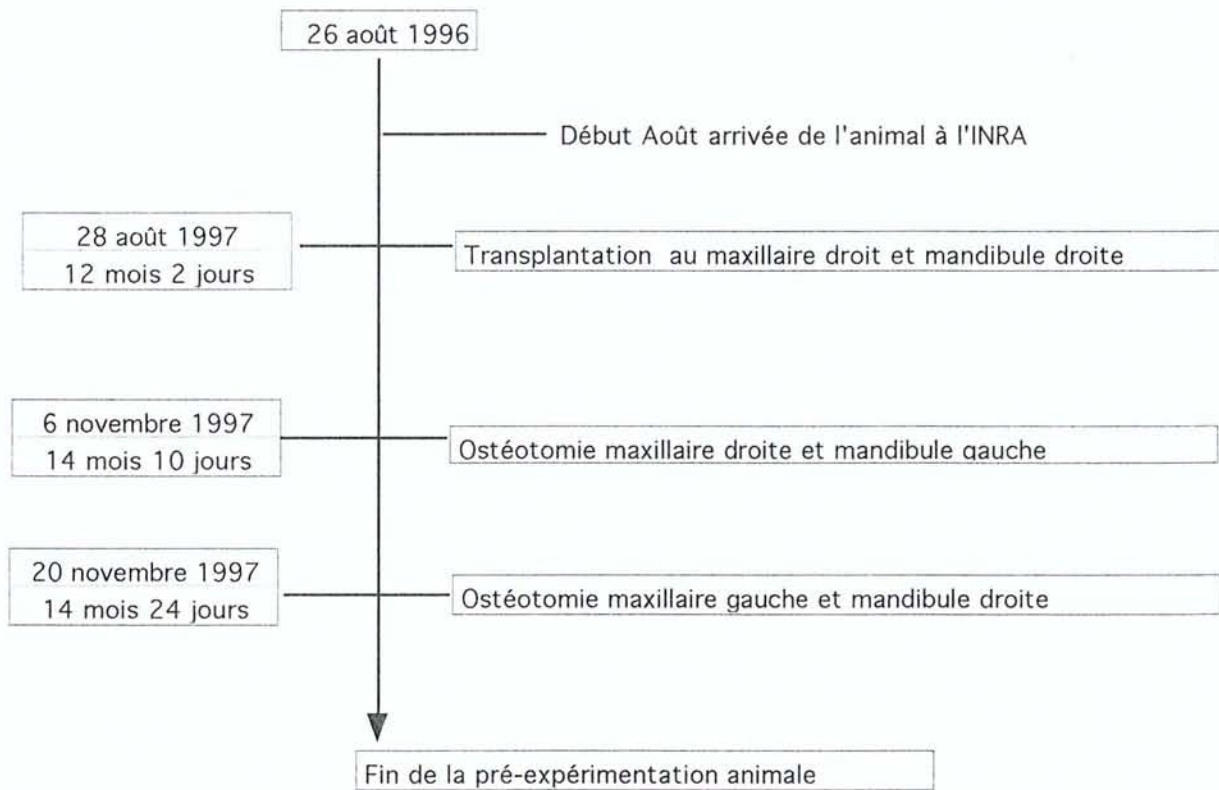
26 août 1996

Début Août arrivée de l'animal à l'INRA

28 août 1997
12 mois 2 jours

Transplantation au maxillaire droit et mandibule droite

6 novembre 1997
14 mois 10 jours

Ostéotomie maxillaire droite et mandibule gauche

20 novembre 1997
14 mois 24 jours

Ostéotomie maxillaire gauche et mandibule droite

Fin de la pré-expérimentation animale